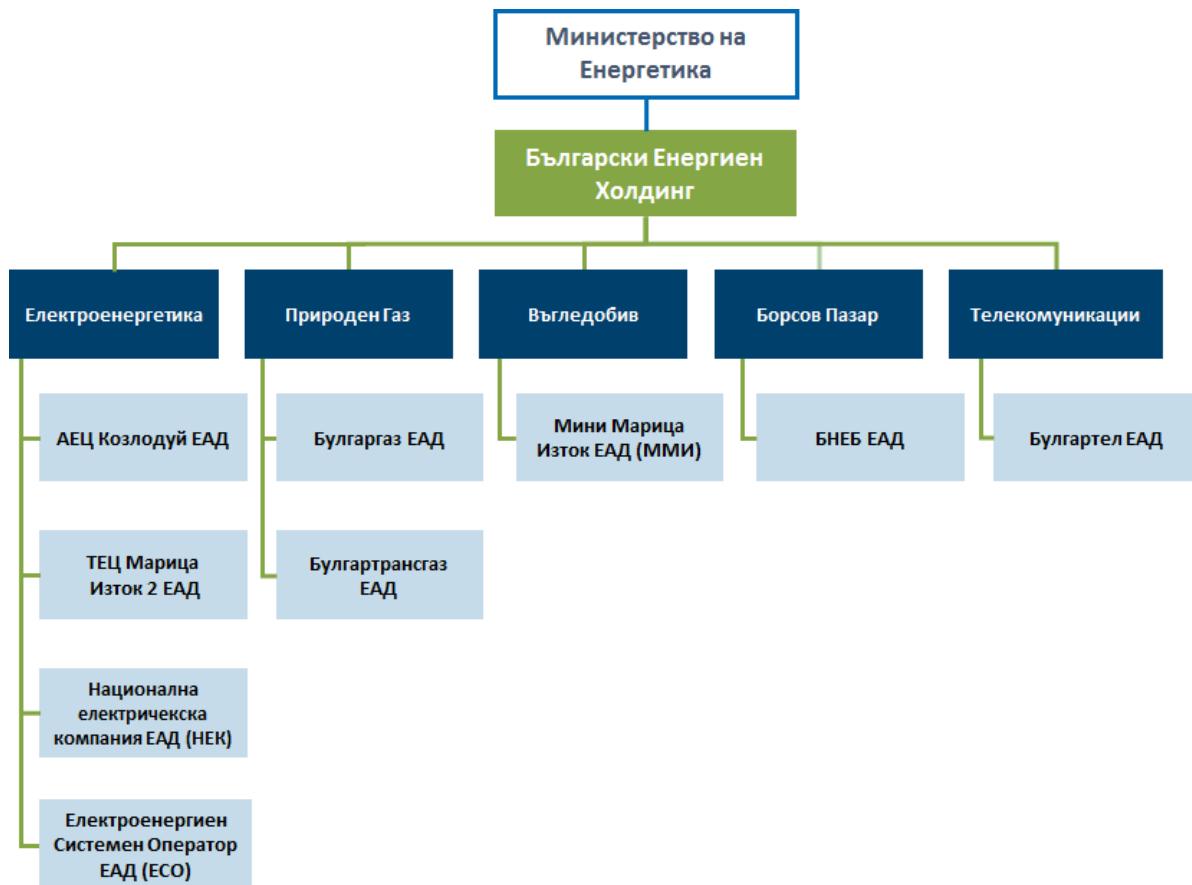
Министерство на Енергетика

Български Енергиен Холдинг

Електроенергетика

АЕЦ Козлодуй ЕАД

ТЕЦ Марица Изток 2 ЕАД

Национална електрическска компания ЕАД (НЕК)

Електроенергиен Системен Оператор ЕАД (ЕСО)

Природен Газ

Булгаргаз ЕАД

Булгартрансгаз ЕАД

Въгледобив

Мини Марица Изток ЕАД (ММИ)

Борсов Пазар

БНЕБ ЕАД

Телекомуникации

Булгартел ЕАД